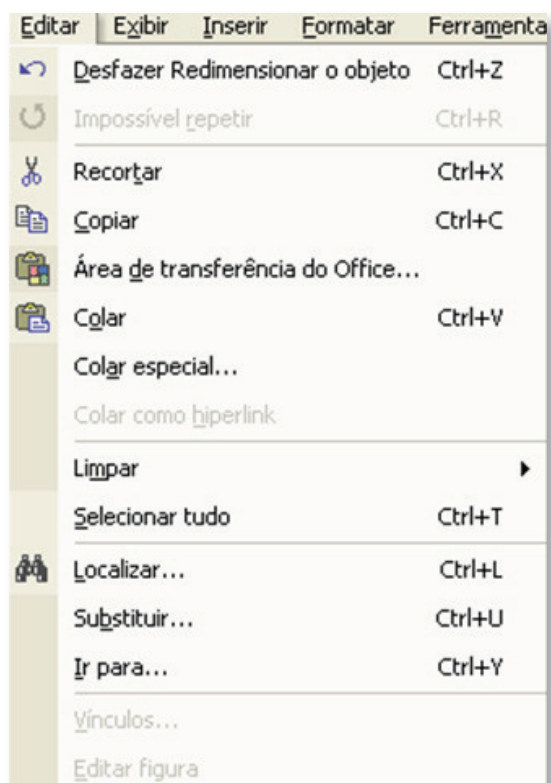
Editar Exibir Inserir Formatar Ferramenta

Desfazer Redimensionar o objeto Ctrl+Z
Impossível repetir Ctrl+R
Recortar Ctrl+X
Copiar Ctrl+C
Área de transferência do Office...
Colar Ctrl+V
Colar especial...
Colar como hiperlink
Limpar
Selecionar tudo Ctrl+T
Localizar... Ctrl+L
Substituir... Ctrl+U
Ir para... Ctrl+Y
Vínculos...
Editar figura